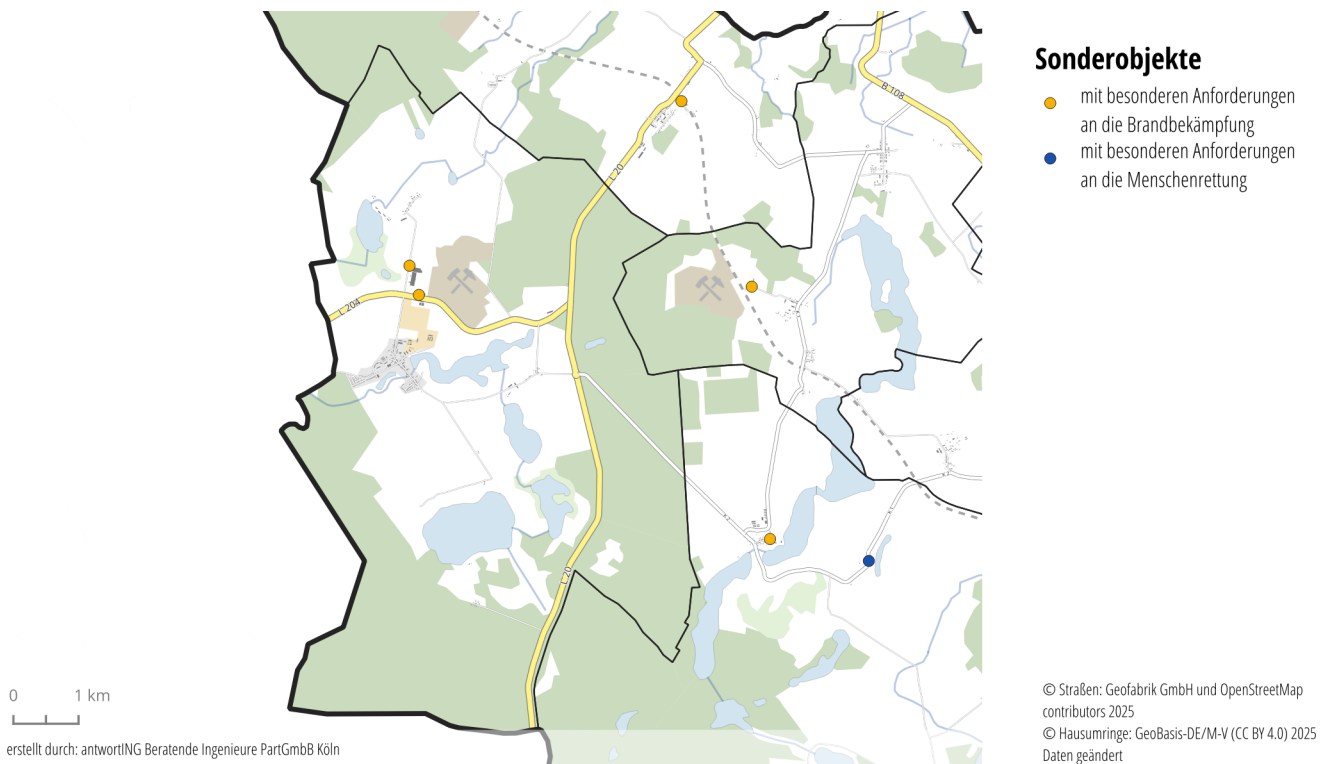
Sonderobjekte
mit besonderen Anforderungen an die Brandbekämpfung
mit besonderen Anforderungen an die Menschenrettung

B 108
L 20
L 204
L 20

0 1 km

erstellt durch: antwortING Beratende Ingenieure PartGmbB Köln

© Straßen: Geofabrik GmbH und OpenStreetMap contributors 2025
© Hausumringe: GeoBasis-DE/M-V (CC BY 4.0) 2025 Daten geändert